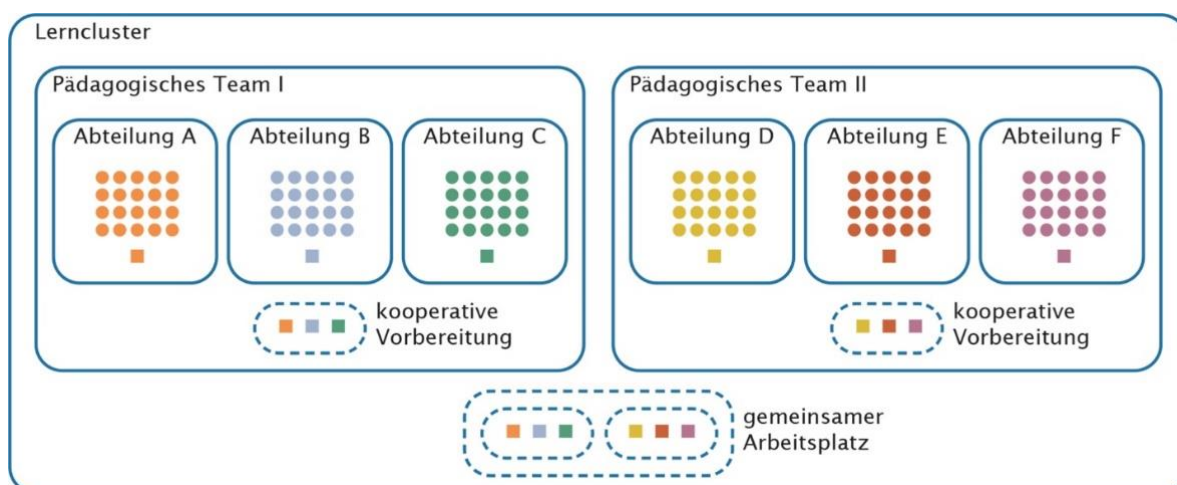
Lerncluster

Pädagogisches Team I

Abteilung A

Abteilung B

Abteilung C

kooperative Vorbereitung

Pädagogisches Team II

Abteilung D

Abteilung E

Abteilung F

kooperative Vorbereitung

gemeinsamer Arbeitsplatz